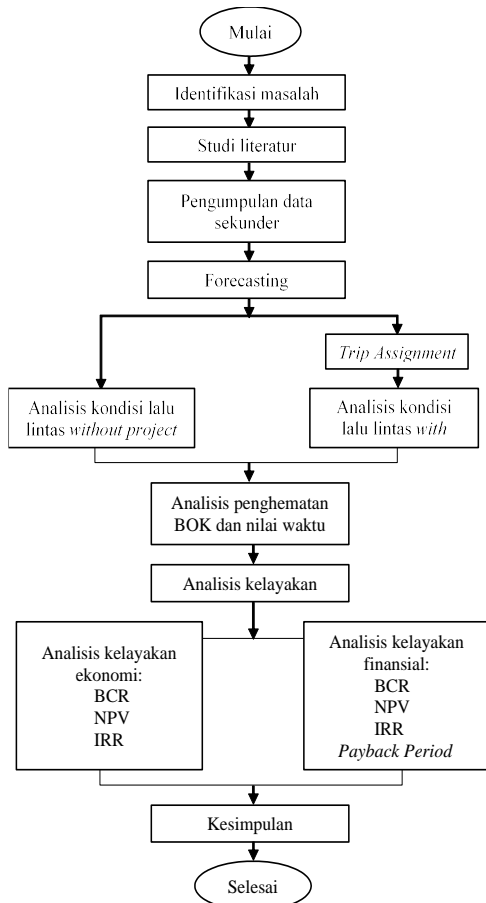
Mulai

Identifikasi masalah

Studi literatur

Pengumpulan data sekunder

Forecasting

Trip Assignment

Analisis kondisi lalu lintas without project

Analisis kondisi lalu lintas with

Analisis penghematan BOK dan nilai waktu

Analisis kelayakan

Analisis kelayakan ekonomi:
BCR
NPV
IRR

Analisis kelayakan finansial:
BCR
NPV
IRR
Payback Period

Kesimpulan

Selesai